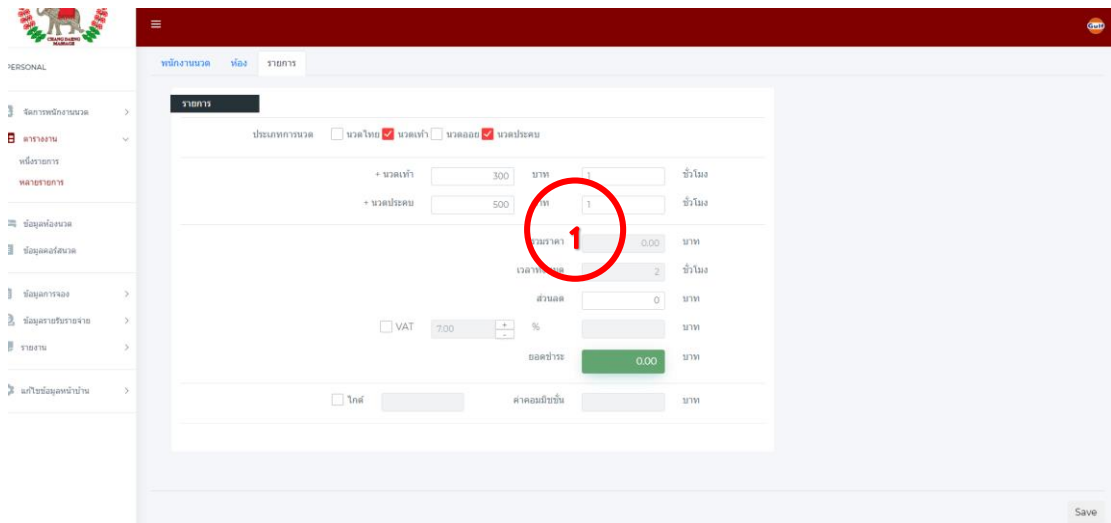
CHANG DAENG MASSAGE

≡

PERSONAL

จัดการพนักงานนวด
ตารางงาน
หนึ่งรายการ
หลายรายการ
ข้อมูลห้องนวด
ข้อมูลคอร์สนวด
ข้อมูลการจอง
ข้อมูลรายรับรายจ่าย
รายงาน
แก้ไขข้อมูลหน้าบ้าน

พนักงานนวด ห้อง รายการ

รายการ

ประเภทการนวด นวดไทย นวดเท้า นวดออย นวดประคบ

+ นวดเท้า 300 บาท 1 ชั่วโมง
+ นวดประคบ 500 บาท 1 ชั่วโมง

รวมราคา 0.00 บาท
เวลาทั้งหมด 2 ชั่วโมง
ส่วนลด 0 บาท
VAT 7.00 % บาท
ยอดชำระ 0.00 บาท

ไกด์ ค่าคอมมิชชั่น บาท

1

Save